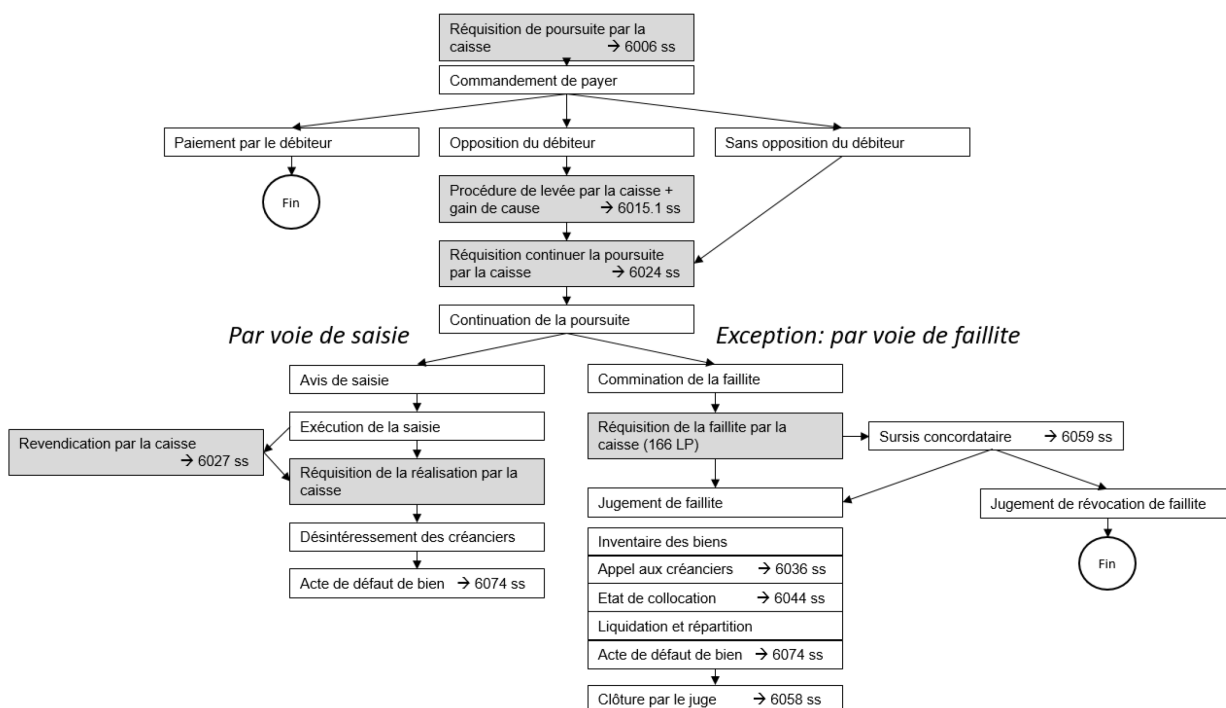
Réquisition de poursuite par la caisse → 6006 ss

Commandement de payer

Paiement par le débiteur

Fin

Opposition du débiteur

Sans opposition du débiteur

Procédure de levée par la caisse + gain de cause → 6015.1 ss

Réquisition continuer la poursuite par la caisse → 6024 ss

Continuation de la poursuite

Par voie de saisie

Exception: par voie de faillite

Avis de saisie

Exécution de la saisie

Revendication par la caisse → 6027 ss

Réquisition de la réalisation par la caisse

Désintéressement des créanciers

Acte de défaut de bien → 6074 ss

Commination de la faillite

Réquisition de la faillite par la caisse (166 LP)

Sursis concordataire → 6059 ss

Jugement de faillite

Jugement de révocation de faillite

Fin

Inventaire des biens

Appel aux créanciers → 6036 ss

Etat de collocation → 6044 ss

Liquidation et répartition

Acte de défaut de bien → 6074 ss

Clôture par le juge → 6058 ss